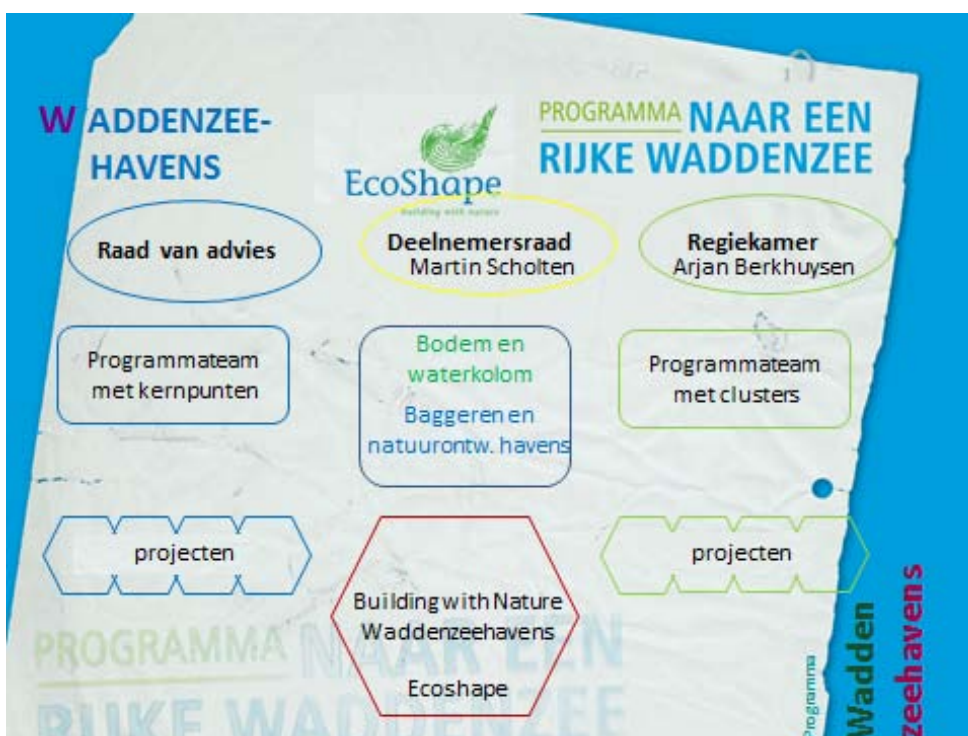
WADDENZEE-HAVENS

EcoShape
Building with nature

PROGRAMMA NAAR EEN RIJKE WADDENZEE

Raad van advies

Deelnemersraad
Martin Scholten

Regiekamer
Arjan Berkhuysen

Programmateam met kernpunten

Bodem en waterkolom

Baggeren en natuurontw. havens

Programmateam met clusters

projecten

Building with Nature Waddenzeehavens

Ecoshape

projecten

PROGRAMMA NAAR EEN RIJKE WADDENZEE

Programma Wadden zeehavens